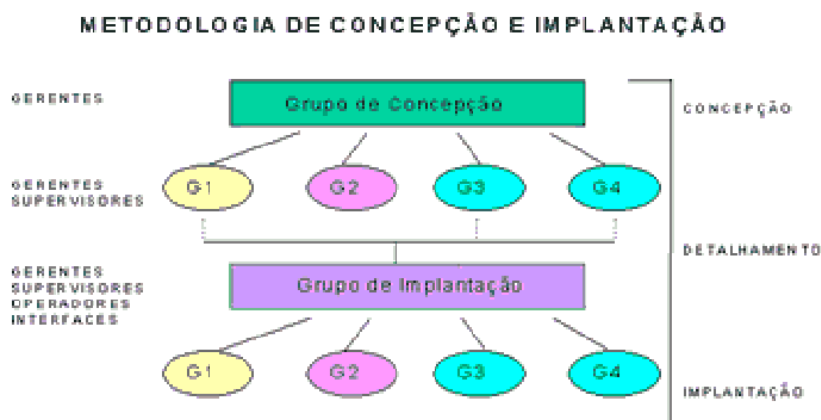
METODOLOGIA DE CONCEPÇÃO E IMPLANTAÇÃO

GERENTES

Grupo de Concepção

CONCEPÇÃO

GERENTES
SUPERVISORES

G1

G2

G3

G4

DETALHAMENTO

GERENTES
SUPERVISORES
OPERADORES
INTERFACES

Grupo de Implantação

G1

G2

G3

G4

IMPLANTAÇÃO